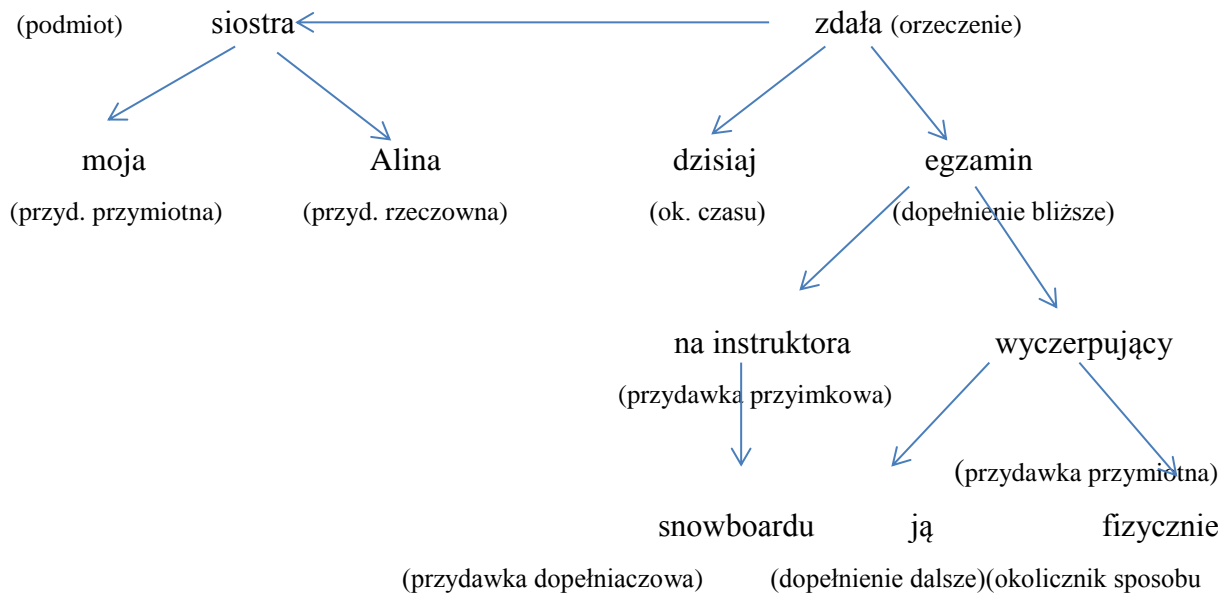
(podmiot) siostra zdała (orzeczenie)

moja (przyd. przymiotna)

Alina (przyd. rzeczowna)

dzisiaj (ok. czasu)

egzamin (dopełnienie bliższe)

na instruktora (przydawka przyimkowa)

wyczerpujący (przydawka przymiotna)

snowboardu (przydawka dopełniaczowa)

ją (dopełnienie dalsze)

fizycznie (okolicznik sposobu